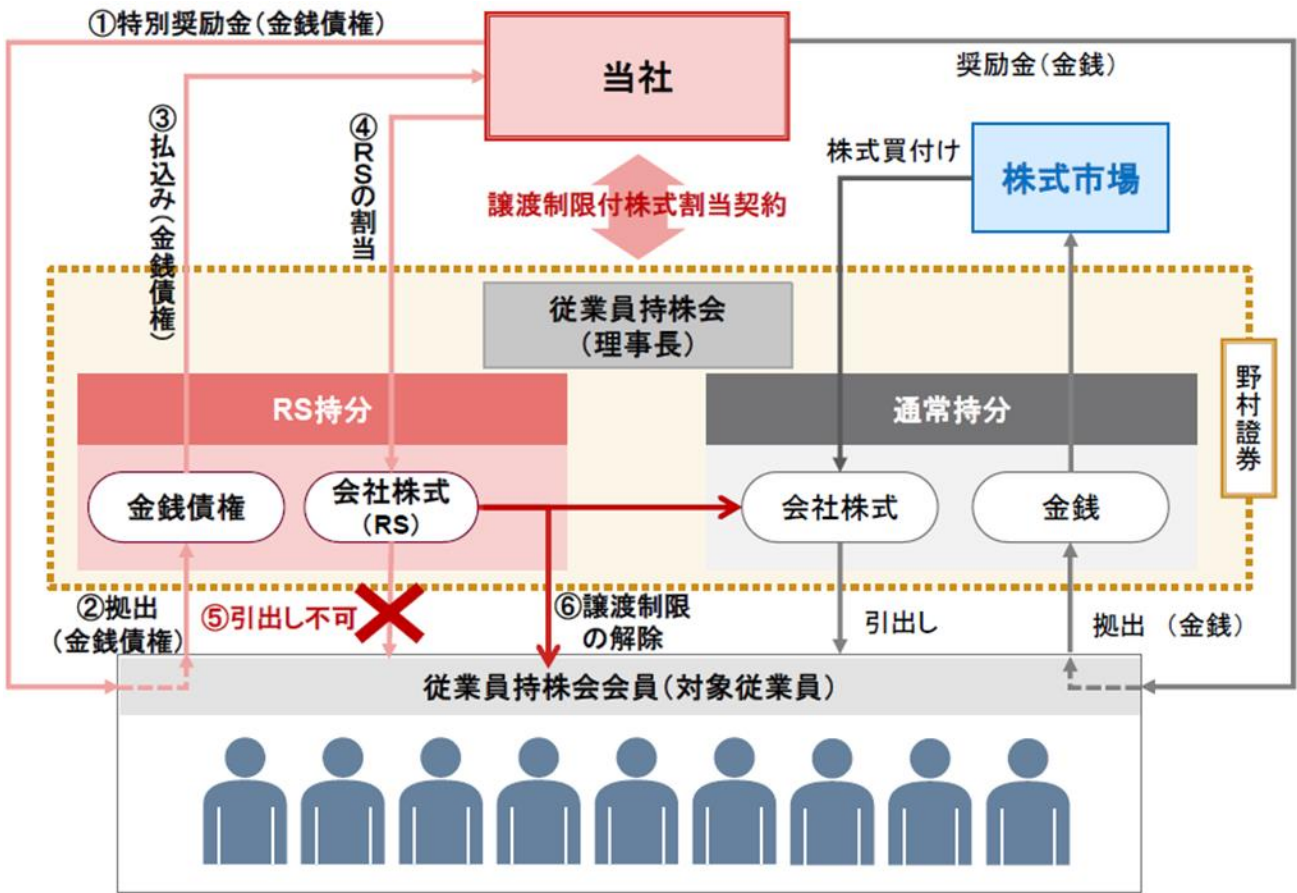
①特別奨励金（金銭債権）

当社

奨励金（金銭）

③払込み（金銭債権）

④RSの割当

譲渡制限付株式割当契約

株式買付け

株式市場

従業員持株会
（理事長）

RS持分

通常持分

野村證券

金銭債権

会社株式
（RS）

会社株式

金銭

②拠出
（金銭債権）

⑤引出し不可

⑥譲渡制限の解除

引出し

拠出 （金銭）

従業員持株会会員（対象従業員）